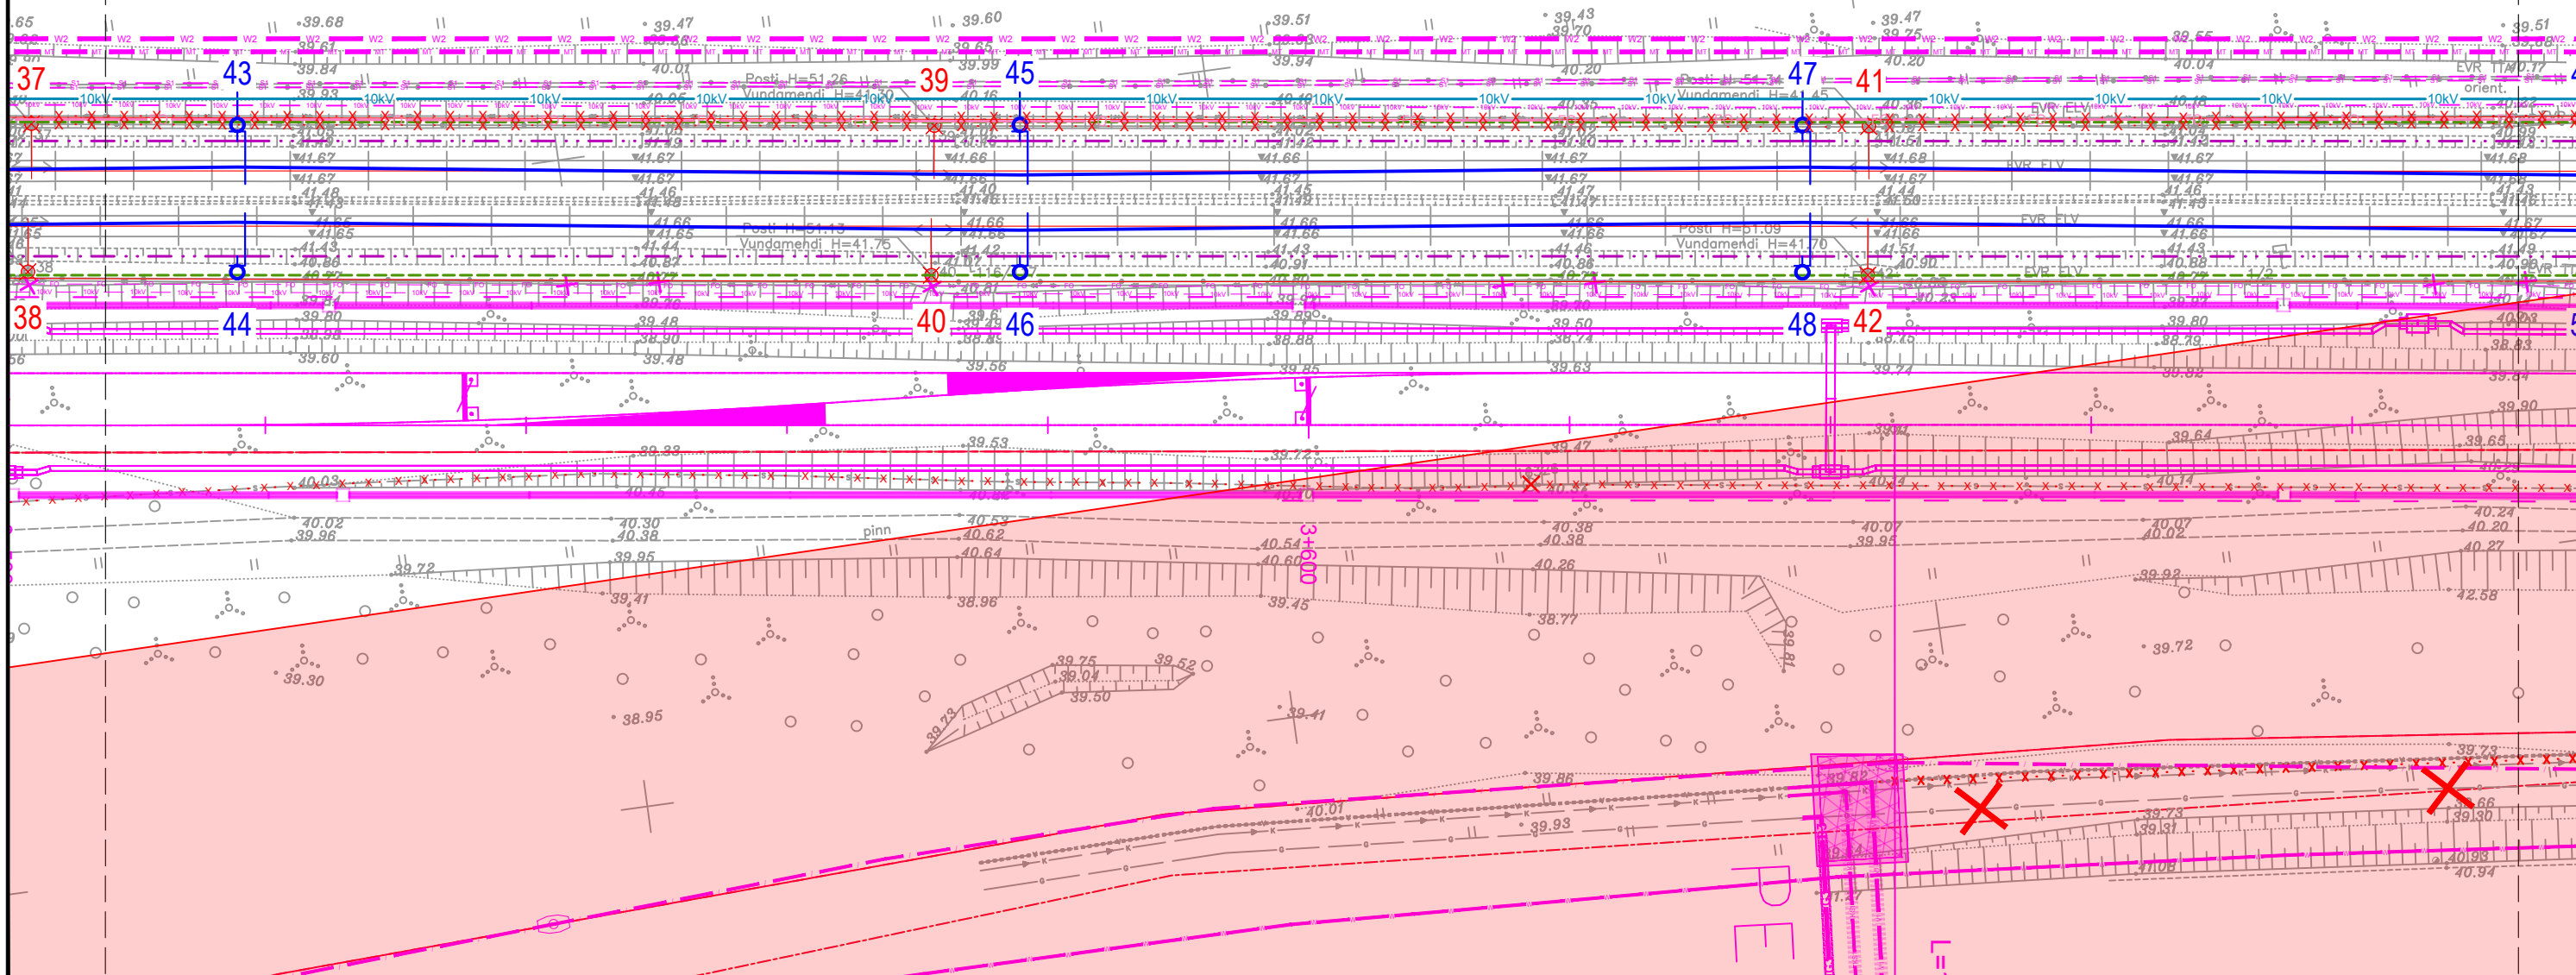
39.68
39.47
39.60
39.51
39.43
39.47
39.51
37
43
39
45
47
41
39.84
40.01
39.99
39.94
40.20
40.20
40.04
Posti H=51.26
Vundamendi H=41.70
Posti H=51.34
Vundamendi H=41.45
EVR TT
orient.
10kV
10kV
10kV
10kV
10kV
10kV
10kV
10kV
10kV
10kV
10kV
41.67
41.67
41.66
41.66
41.67
41.68
41.67
41.68
EVR ELV
41.67
41.48
41.46
41.40
41.45
41.47
41.44
41.46
41.43
41.65
41.66
41.66
41.66
41.66
41.66
41.66
41.67
Posti H=51.13
Vundamendi H=41.76
Posti H=51.09
Vundamendi H=41.70
41.43
41.44
41.42
41.43
41.46
41.51
41.43
41.49
40.86
40.87
40.91
40.96
40.90
40.88
40.96
EVR ELV
EVR ELV
38
44
40
46
48
42
39.80
39.48
39.85
39.50
39.80
39.60
39.48
39.56
39.85
39.63
39.74
39.82
39.84
39.90
39.53
39.72
39.47
39.64
39.65
40.03
40.45
40.10
40.14
40.02
39.96
40.30
40.38
40.53
40.62
40.64
pinn
40.54
40.60
3+600
40.38
40.38
40.07
39.95
40.07
40.02
40.24
40.20
40.27
39.72
39.95
40.26
39.92
39.41
38.96
39.45
38.77
42.58
39.75
39.52
39.04
39.50
39.72
39.30
38.95
39.73
39.41
39.86
39.82
39.73
40.01
39.93
39.73
39.31
39.66
39.30
40.93
40.94